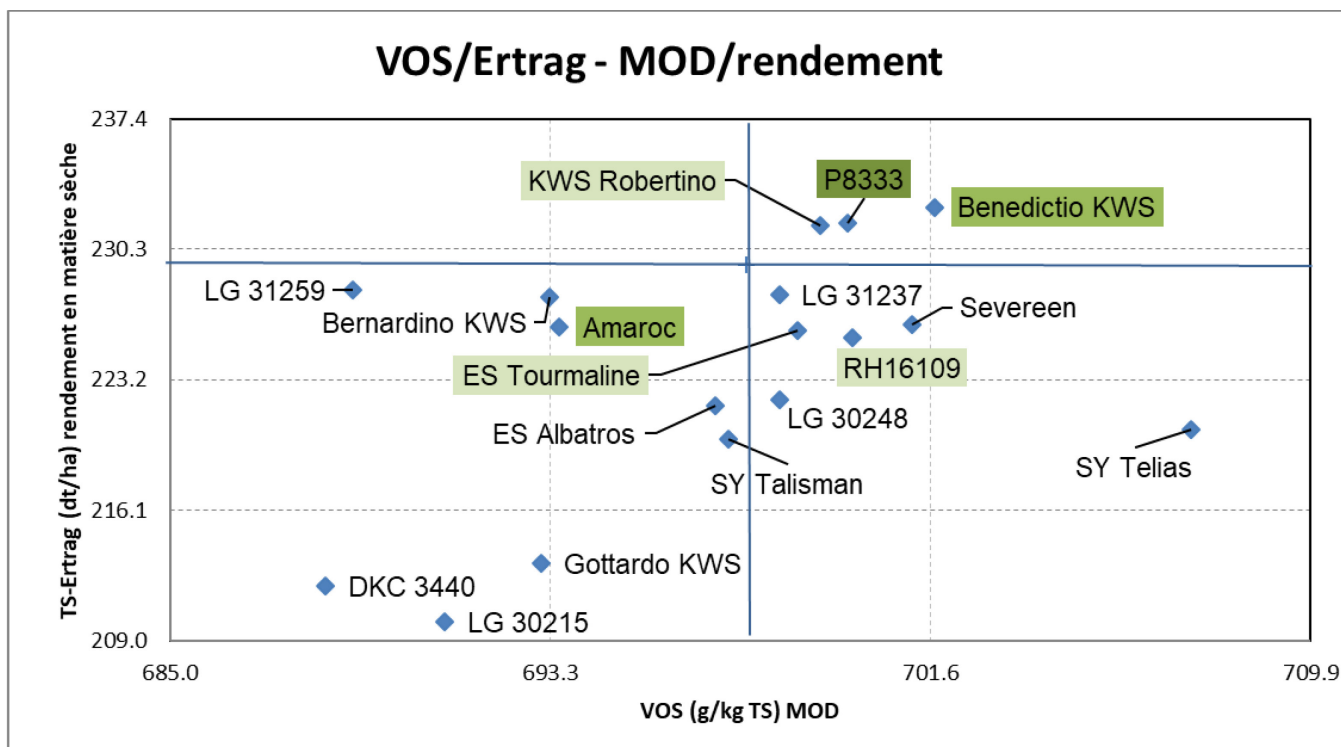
VOS/Ertrag - MOD/rendement

TS-Ertrag (dt/ha) rendement en matière sèche

237.4
230.3
223.2
216.1
209.0

685.0
693.3
701.6
709.9

VOS (g/kg TS) MOD

KWS Robertino
P8333
Benedictio KWS
LG 31259
Bernardino KWS
Amaroc
LG 31237
Severeen
ES Tourmaline
RH16109
LG 30248
ES Albatros
SY Talisman
SY Telias
Gottardo KWS
DKC 3440
LG 30215